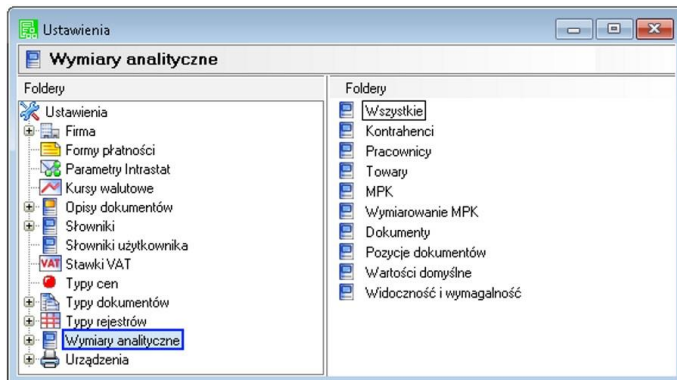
Ustawienia

Wymiary analityczne

Foldery

Ustawienia
Firma
Formy płatności
Parametry Intrastat
Kursy walutowe
Opisy dokumentów
Słowniki
Słowniki użytkownika
VAT Stawki VAT
Typy cen
Typy dokumentów
Typy rejestrów
Wymiary analityczne
Urządzenia

Foldery

Wszystkie
Kontrahenci
Pracownicy
Towary
MPK
Wymiarowanie MPK
Dokumenty
Pozycje dokumentów
Wartości domyślne
Widoczność i wymagalność